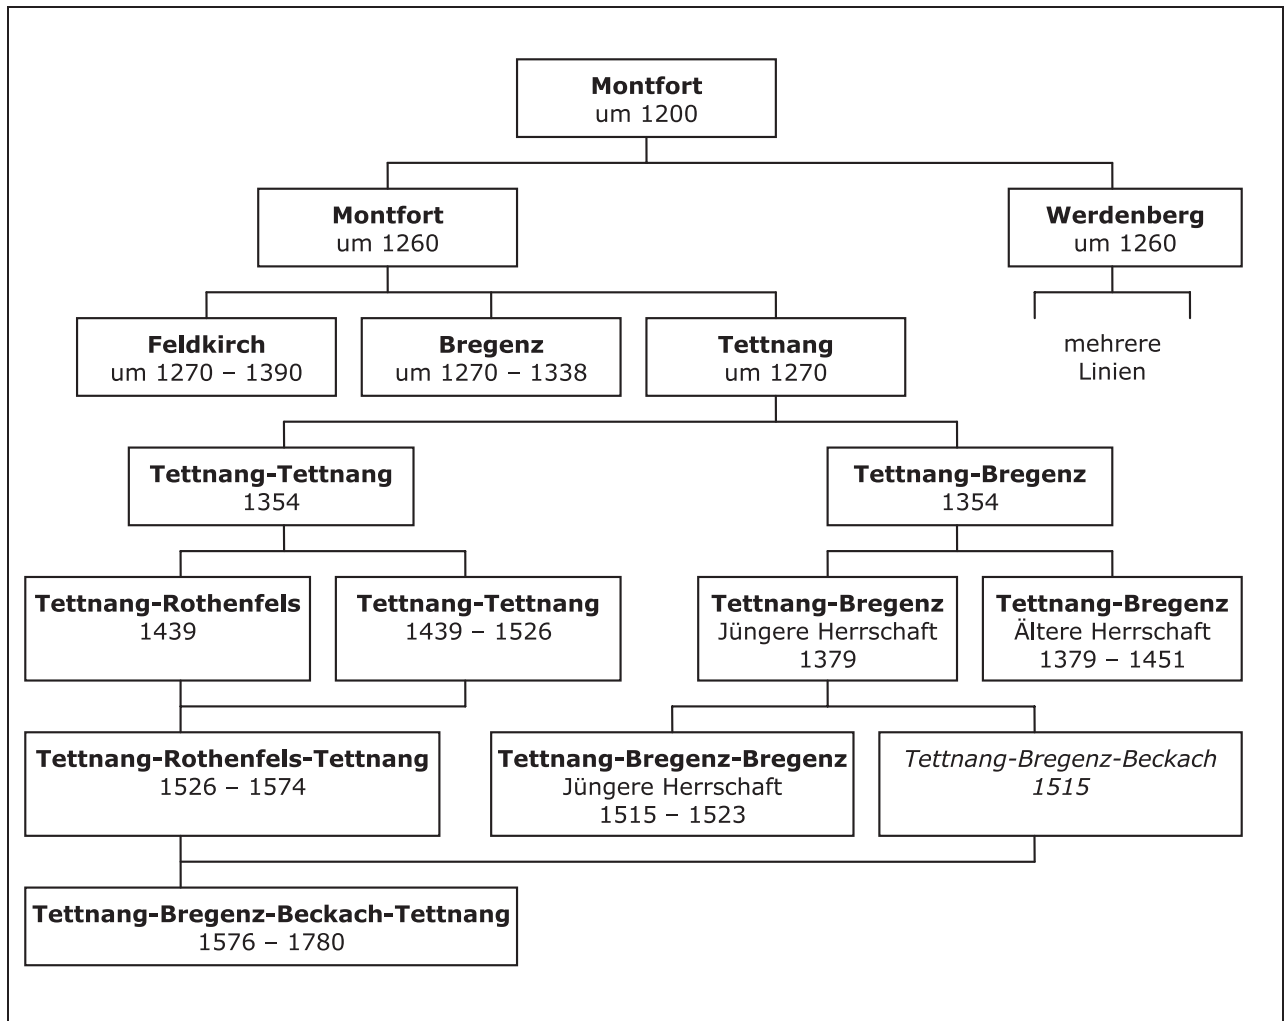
**Montfort**
um 1200

**Montfort**
um 1260

**Werdenberg**
um 1260

**Feldkirch**
um 1270 – 1390

**Bregenz**
um 1270 – 1338

**Tettnang**
um 1270

mehrere
Linien

**Tettnang-Tettnang**
1354

**Tettnang-Bregenz**
1354

**Tettnang-Rothenfels**
1439

**Tettnang-Tettnang**
1439 – 1526

**Tettnang-Bregenz**
Jüngere Herrschaft
1379

**Tettnang-Bregenz**
Ältere Herrschaft
1379 – 1451

**Tettnang-Rothenfels-Tettnang**
1526 – 1574

**Tettnang-Bregenz-Bregenz**
Jüngere Herrschaft
1515 – 1523

*Tettnang-Bregenz-Beckach*
*1515*

**Tettnang-Bregenz-Beckach-Tettnang**
1576 – 1780